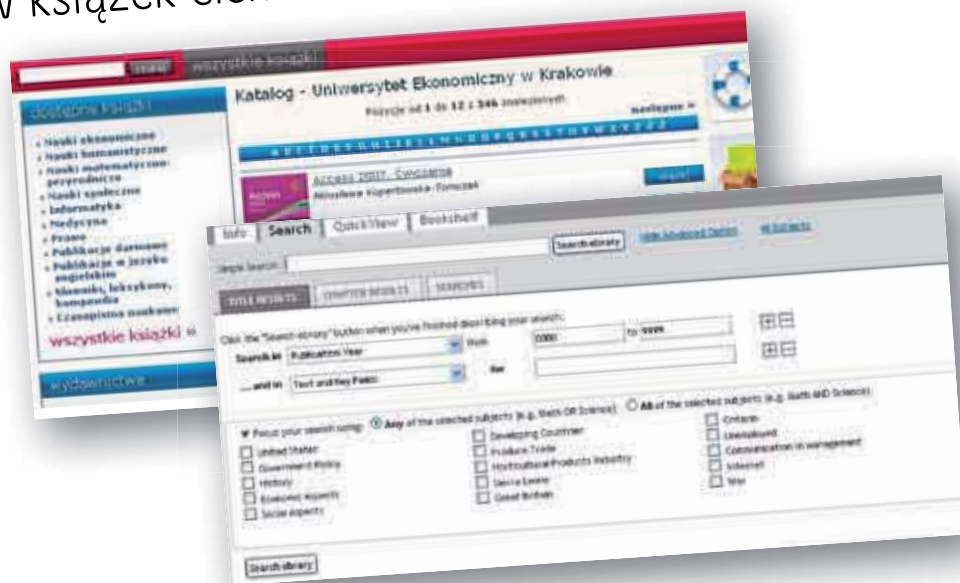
w książek elek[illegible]

szukaj wszystkie książki

dostępne książki

Katalog - Uniwersytet Ekonomiczny w Krakowie

Pozycje od 1 do 12 z 346 znalezionych

następne »

- Nauki ekonomiczne
- Nauki humanistyczne
- Nauki matematyczno-przyrodnicze
- Nauki społeczne
- Informatyka
- Medycyna
- Prawo
- Publikacje darmowe
- Publikacje w języku angielskim
- Słowniki, leksykony, kompendia
- Czasopisma naukowe

wszystkie książki »

wydawnictwa

Access 2007. Ćwiczenia

Mirosława Kopertowska-Tomczak

Info Search QuickView Bookshelf

Search ebrary

Simple Search:

TITLE RESULTS CHAPTER RESULTS SEARCHES

Click the "Search ebrary" button when you've finished describing your search.

Search in Publication Year from 0000 to 9999

...and in Text and Key Fields for

Focus your search using: Any of the selected subjects (e.g. Math OR Science) All of the selected subjects (e.g. Math AND Science)

United States
Government Policy
History
Economic aspects
Social aspects
Developing Countries
Produce Trade
Horticultural Products Industry
Sierra Leone
Great Britain
Ontario
Livestock
Communication in management
Internet
War

Search ebrary